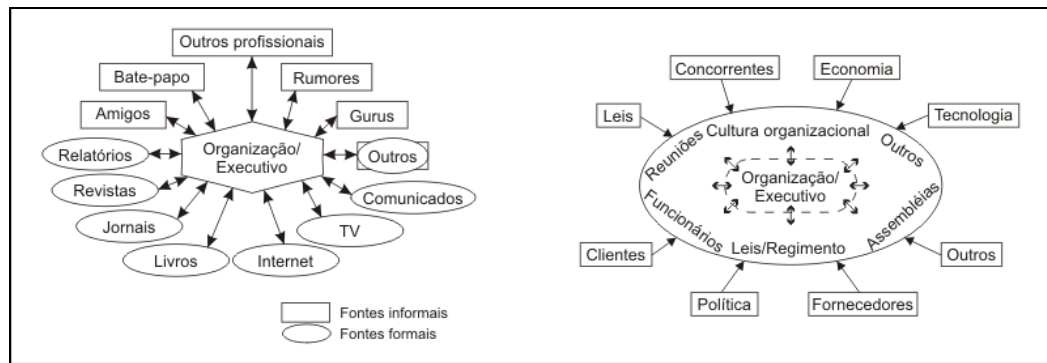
Outros profissionais
Bate-papo
Rumores
Amigos
Gurus
Relatórios
Organização/ Executivo
Outros
Revistas
Comunicados
Jornais
TV
Livros
Internet
Fontes informais
Fontes formais

Concorrentes
Economia
Leis
Tecnologia
Cultura organizacional
Reuniões
Outros
Organização/ Executivo
Funcionários
Assembléias
Clientes
Leis/Regimento
Outros
Política
Fornecedores